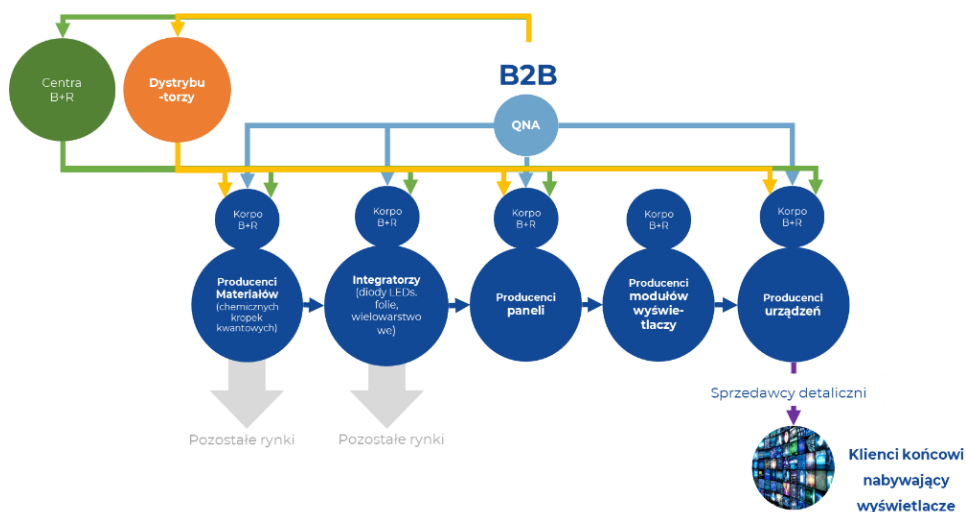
Centra B+R

Dystrybu -torzy

B2B

QNA

Korpo B+R

Korpo B+R

Korpo B+R

Korpo B+R

Korpo B+R

Producenci Materiałów (chemicznych kropek kwantowych)

Integratorzy (diody LEDs, folie, wielowarstwowe)

Producenci paneli

Producenci modułów wyświetlaczy

Producenci urządzeń

Pozostałe rynki

Pozostałe rynki

Sprzedawcy detaliczni

Klienci końcowi nabywający wyświetlacze